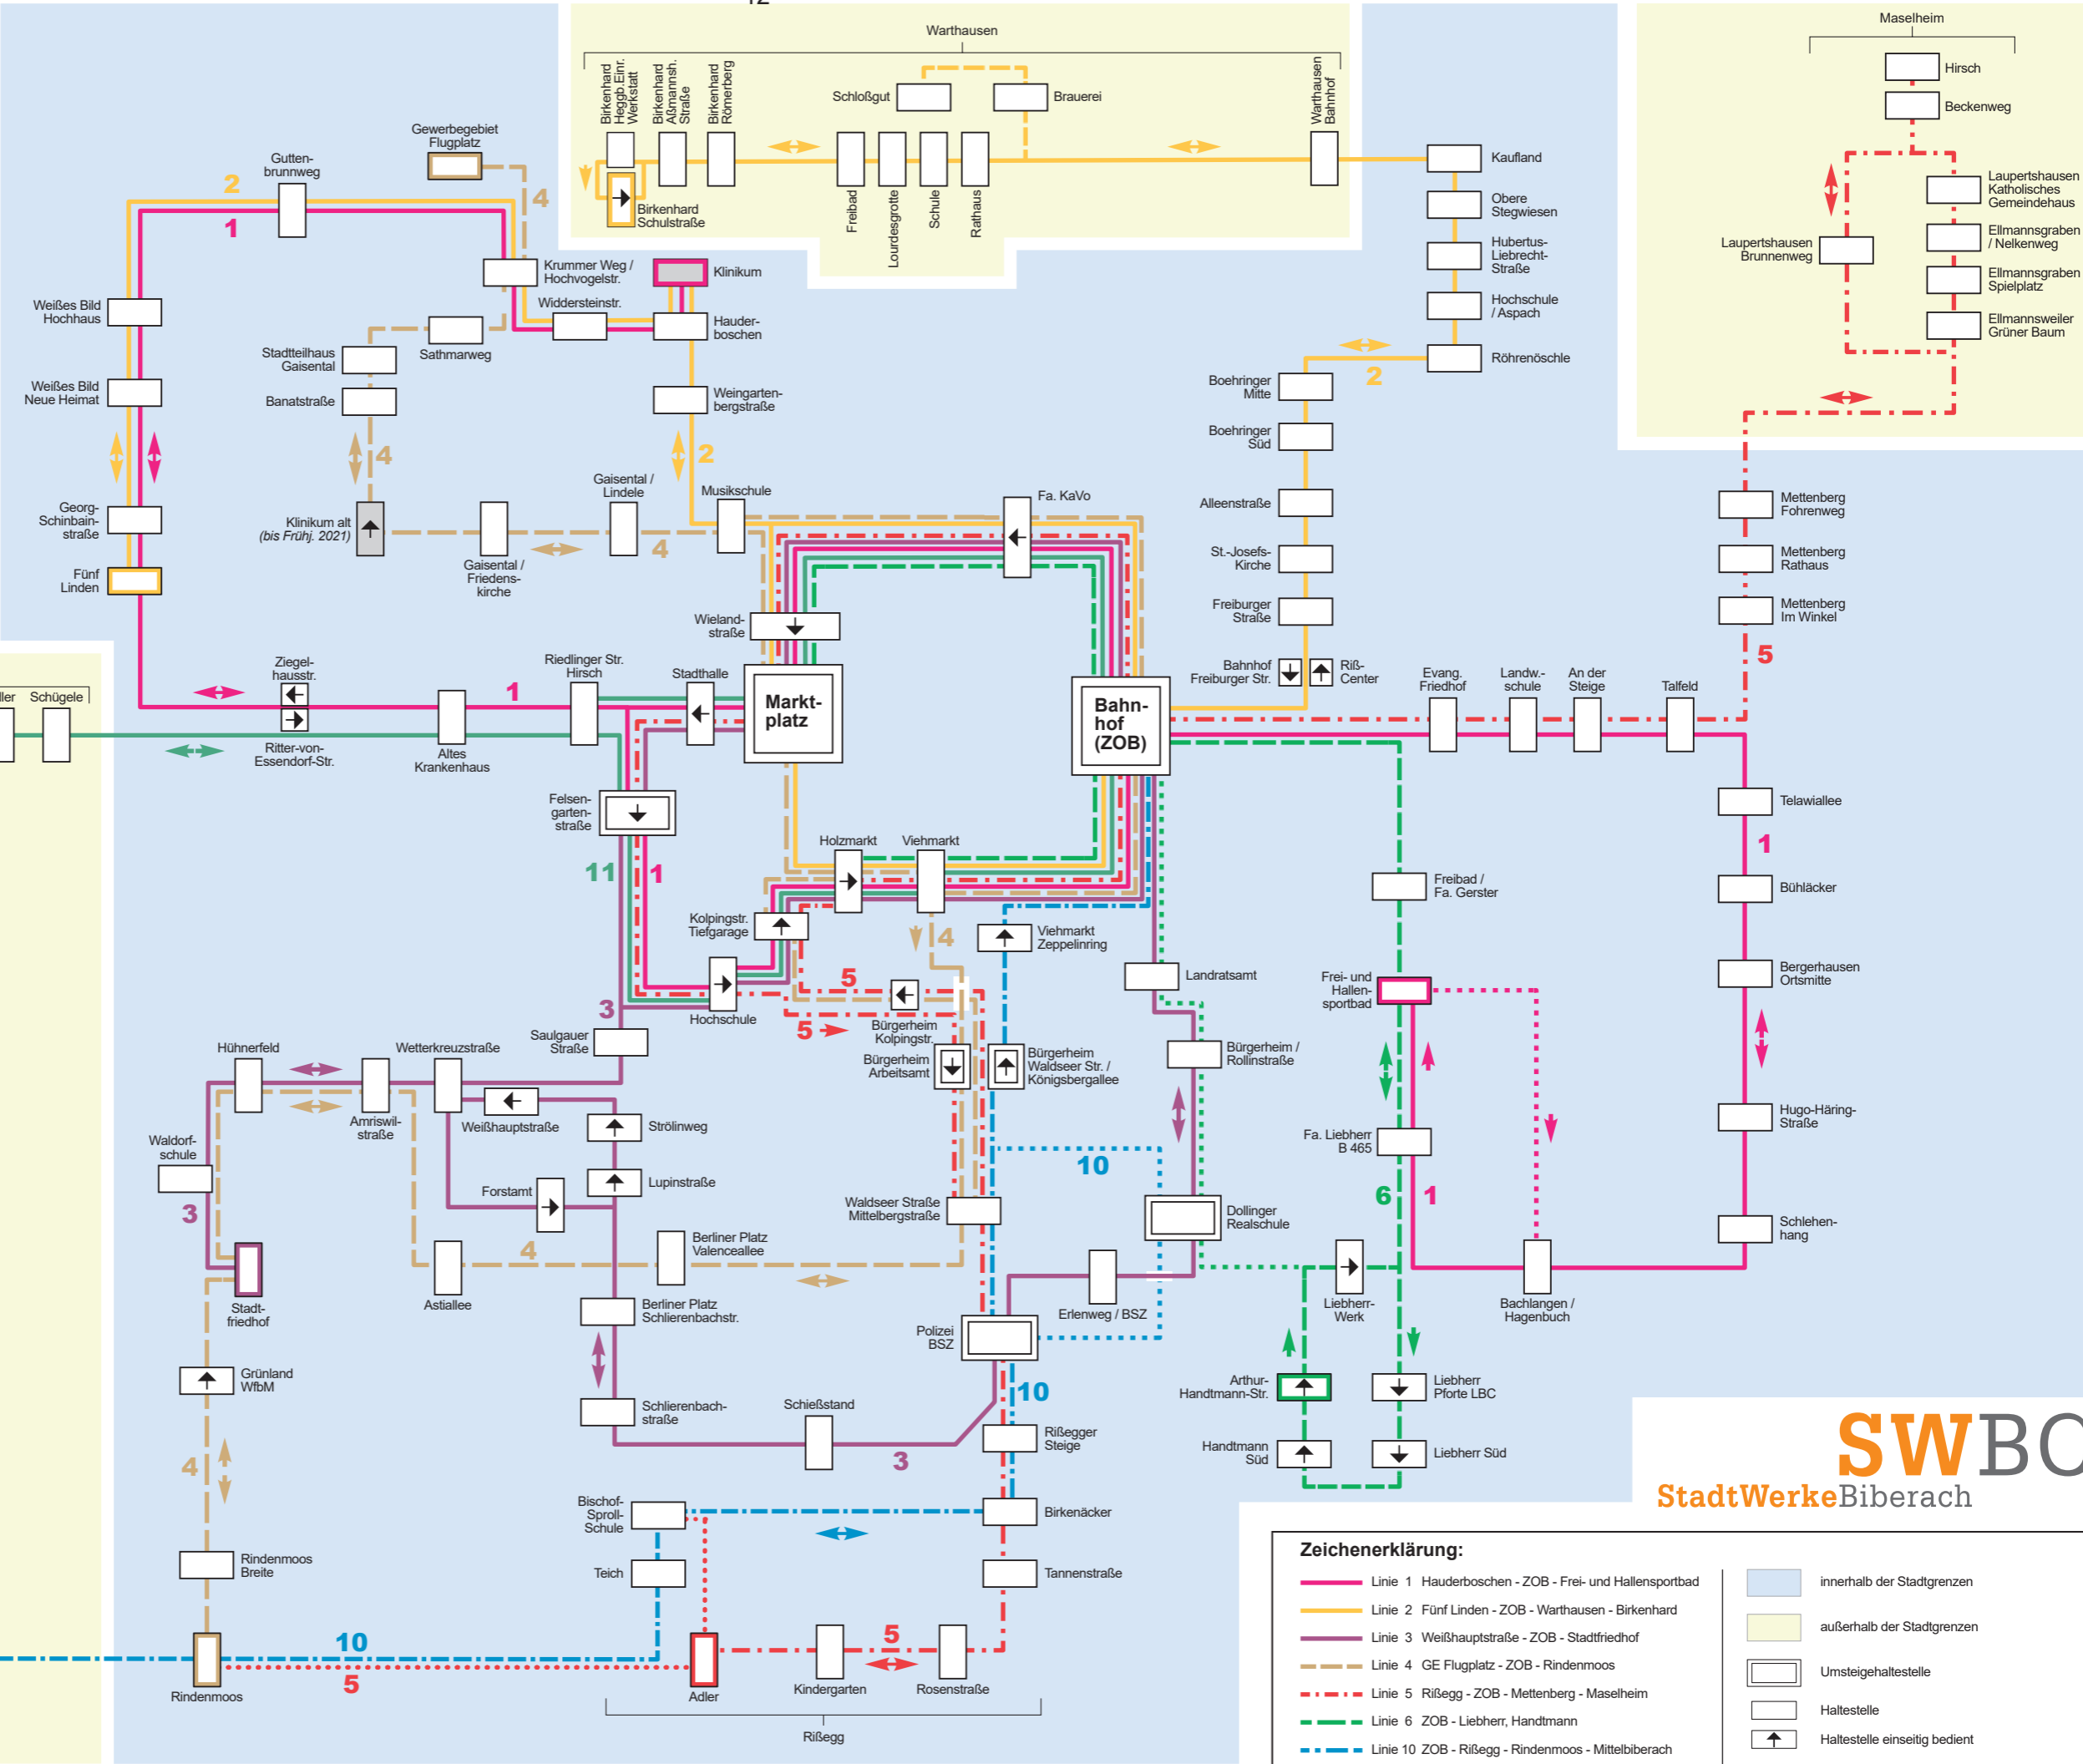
Warthausen

Birkenhard Heggb.Einr. Werkstatt
Birkenhard Aßmannsh. Straße
Birkenhard Römerberg
Schloßgut
Brauerei
Warthausen Bahnhof
Birkenhard Schulstraße
Freibad
Lourdesgrotte
Schule
Rathaus

Maselheim
Hirsch
Beckenweg
Laupertshausen Katholisches Gemeindehaus
Ellmannsgraben / Nelkenweg
Laupertshausen Brunnenweg
Ellmannsgraben Spielplatz
Ellmannsweiler Grüner Baum

Kaufland
Obere Stegwiesen
Hubertus-Liebrecht-Straße
Hochschule / Aspach
Röhrenöschle
Boehringer Mitte
Boehringer Süd
Alleenstraße
St.-Josefs-Kirche
Freiburger Straße
Bahnhof Freiburger Str.
Riß-Center

Gewerbegebiet Flugplatz
Gutten-brunnweg
Krummer Weg / Hochvogelstr.
Klinikum
Widdersteinstr.
Hauder-boschen
Weißes Bild Hochhaus
Stadtteilhaus Gaisental
Sathmarweg
Weißes Bild Neue Heimat
Banatstraße
Weingarten-bergstraße
Georg-Schinbain-straße
Klinikum alt (bis Frühj. 2021)
Gaisental / Lindele
Musikschule
Fa. KaVo
Fünf Linden
Gaisental / Friedens-kirche
Wieland-straße
Ziegel-hausstr.
Riedlinger Str. Hirsch
Stadthalle
Markt-platz
Bahn-hof (ZOB)
ller
Schügele
Ritter-von-Essendorf-Str.
Altes Krankenhaus
Evang. Friedhof
Landw.-schule
An der Steige
Talfeld
Mettenberg Fohrenweg
Mettenberg Rathaus
Mettenberg Im Winkel
Felsen-garten-straße
Holzmarkt
Viehmarkt
Telawiallee
Freibad / Fa. Gerster
Bühläcker
Kolpingstr. Tiefgarage
Viehmarkt Zeppelinring
Landratsamt
Bergerhausen Ortsmitte
Frei- und Hallen-sportbad
Hochschule
Bürgerheim Kolpingstr.
Saulgauer Straße
Bürgerheim Arbeitsamt
Bürgerheim Waldseer Str. / Königsbergallee
Bürgerheim / Rollinstraße
Hühnerfeld
Wetterkreuzstraße
Amriswil-straße
Weißhauptstraße
Strölinweg
Waldorf-schule
Fa. Liebherr B 465
Hugo-Häring-Straße
Forstamt
Lupinstraße
Waldseer Straße Mittelbergstraße
Dollinger Realschule
Schlehen-hang
Berliner Platz Valencealle
Stadt-friedhof
Astiallee
Berliner Platz Schlierenbachstr.
Erlenweg / BSZ
Liebherr-Werk
Bachlangen / Hagenbuch
Polizei BSZ
Grünland WfbM
Arthur-Handtmann-Str.
Liebherr Pforte LBC
Schlierenbach-straße
Schießstand
Rißegger Steige
Handtmann Süd
Liebherr Süd
Bischof-Sproll-Schule
Birkenäcker
Rindenmoos Breite
Teich
Tannenstraße
Rindenmoos
Adler
Kindergarten
Rosenstraße
Rißegg

1 2 3 4 5 6 10 11

SWBC
StadtWerkeBiberach

Zeichenerklärung:
Linie 1 Hauderboschen - ZOB - Frei- und Hallensportbad
Linie 2 Fünf Linden - ZOB - Warthausen - Birkenhard
Linie 3 Weißhauptstraße - ZOB - Stadtfriedhof
Linie 4 GE Flugplatz - ZOB - Rindenmoos
Linie 5 Rißegg - ZOB - Mettenberg - Maselheim
Linie 6 ZOB - Liebherr, Handtmann
Linie 10 ZOB - Rißegg - Rindenmoos - Mittelbiberach
innerhalb der Stadtgrenzen
außerhalb der Stadtgrenzen
Umsteigehaltestelle
Haltestelle
Haltestelle einseitig bedient